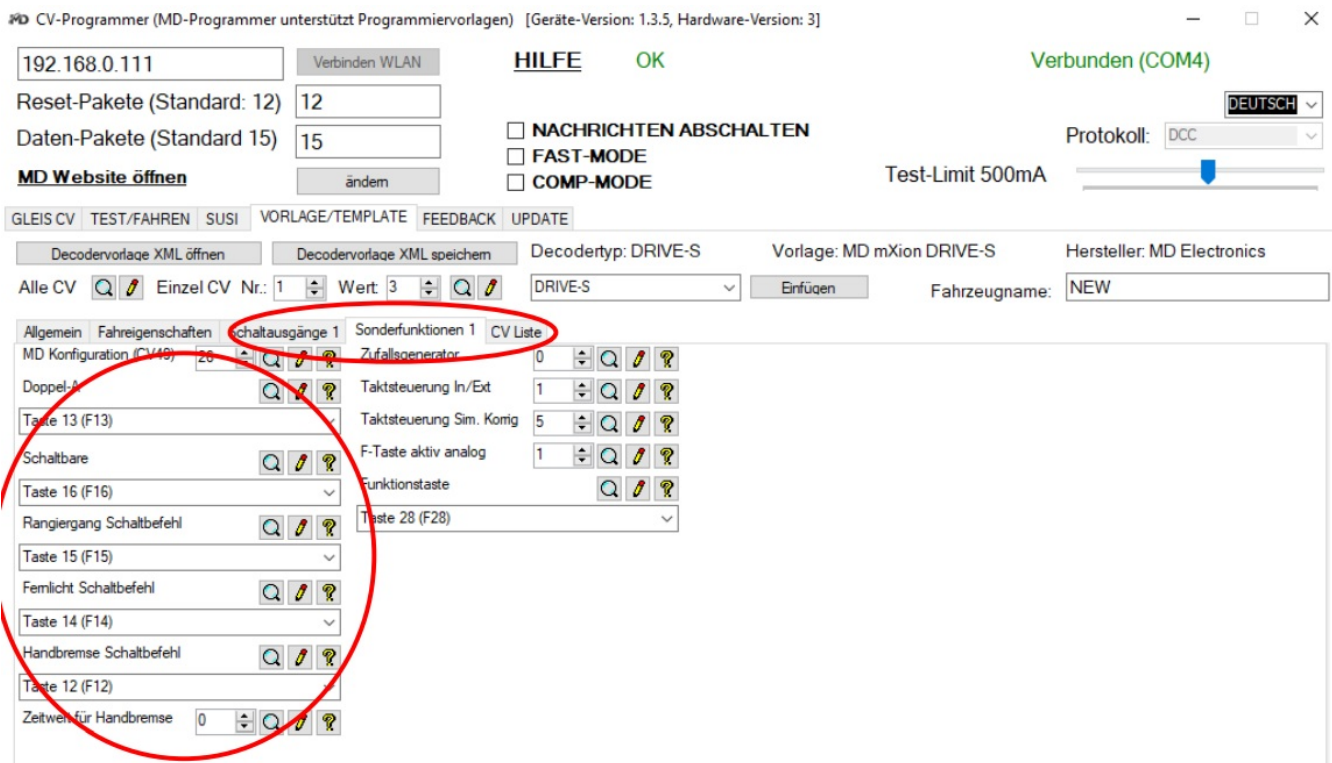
MD CV-Programmer (MD-Programmer unterstützt Programmiervorlagen) [Geräte-Version: 1.3.5, Hardware-Version: 3]

192.168.0.111
Verbinden WLAN
HILFE
OK
Verbunden (COM4)
Reset-Pakete (Standard: 12) 12
DEUTSCH
Daten-Pakete (Standard 15) 15
NACHRICHTEN ABSCHALTEN
FAST-MODE
COMP-MODE
Protokoll: DCC
MD Website öffnen
ändern
Test-Limit 500mA

GLEIS CV | TEST/FAHREN | SUSI | VORLAGE/TEMPLATE | FEEDBACK | UPDATE

Decodervorlage XML öffnen
Decodervorlage XML speichern
Decodertyp: DRIVE-S
Vorlage: MD mXion DRIVE-S
Hersteller: MD Electronics
Alle CV
Einzel CV Nr.: 1
Wert: 3
DRIVE-S
Einfügen
Fahrzeugname: NEW

Allgemein | Fahreigenschaften | Schaltausgänge 1 | Sonderfunktionen 1 | CV Liste

MD Konfiguration (CV49) 26
Doppel-A
Taste 13 (F13)
Schaltbare
Taste 16 (F16)
Rangiergang Schaltbefehl
Taste 15 (F15)
Fernlicht Schaltbefehl
Taste 14 (F14)
Handbremse Schaltbefehl
Taste 12 (F12)
Zeitwert für Handbremse 0

Zufallsgenerator 0
Taktsteuerung In/Ext 1
Taktsteuerung Sim. Korrig 5
F-Taste aktiv analog 1
Funktionstaste
Taste 28 (F28)